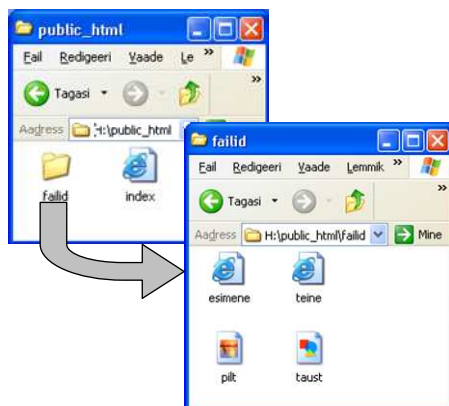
public_html

Fail Redigeeri Vaade Le »

Tagasi

»

Aadress H:\public_html

failid

index

failid

Fail Redigeeri Vaade Lemmik »

Tagasi

»

Aadress H:\public_html\failid

Mine

esimene

teine

pilt

taust